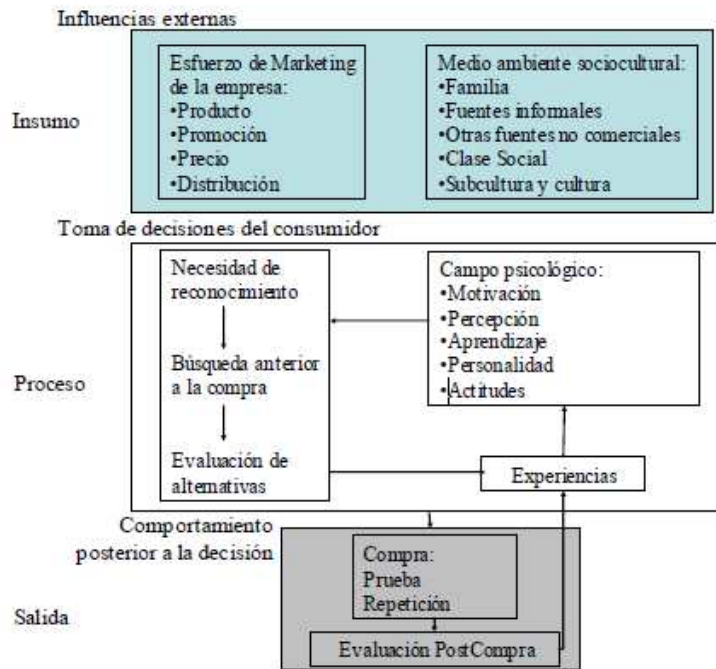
Influencias externas

Insumo

Esfuerzo de Marketing de la empresa:
•Producto
•Promoción
•Precio
•Distribución

Medio ambiente sociocultural:
•Familia
•Fuentes informales
•Otras fuentes no comerciales
•Clase Social
•Subcultura y cultura

Toma de decisiones del consumidor

Proceso

Necesidad de reconocimiento

Búsqueda anterior a la compra

Evaluación de altemativas

Campo psicológico:
•Motivación
•Percepción
•Aprendizaje
•Personalidad
•Actitudes

Experiencias

Comportamiento posterior a la decisión

Salida

Compra:
Prueba
Repetición

Evaluación PostCompra